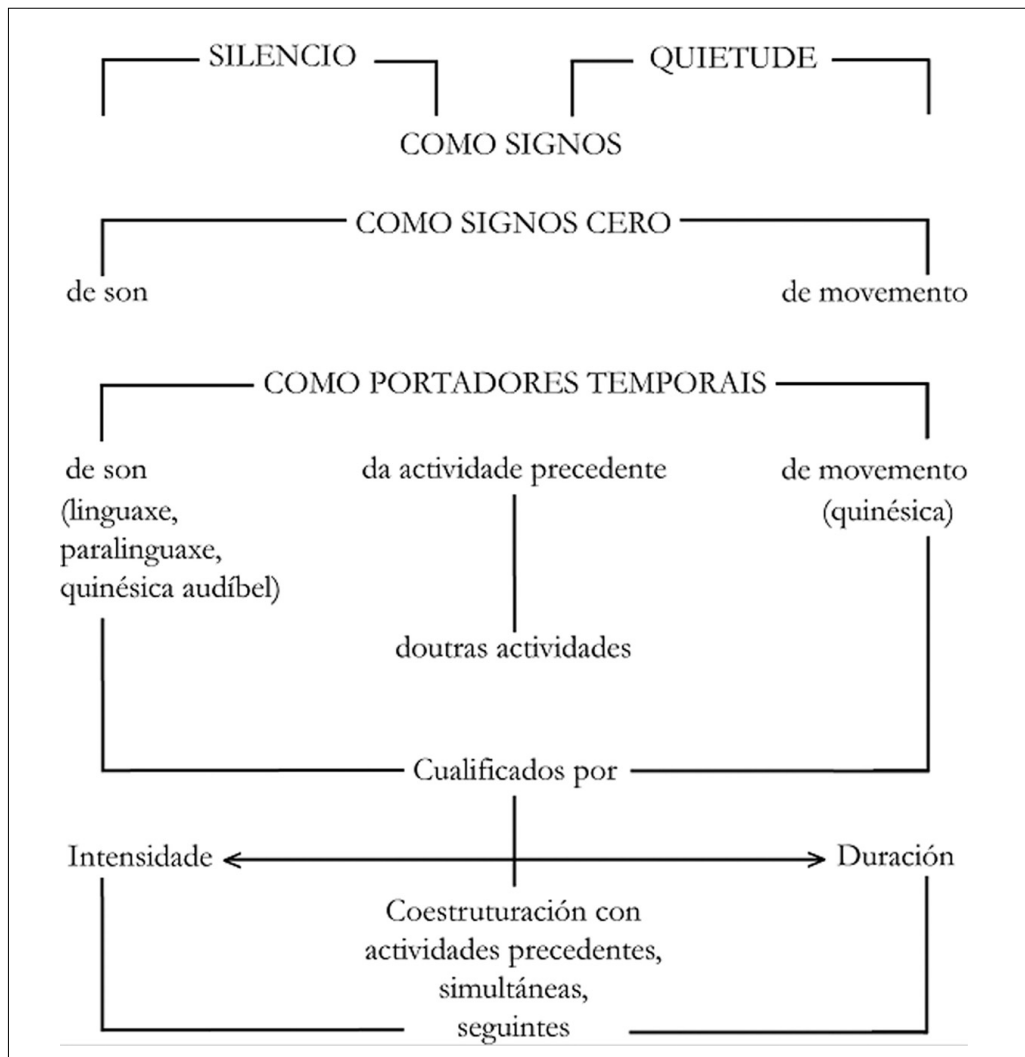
SILENCIO

QUIETUDE

COMO SIGNOS

COMO SIGNOS CERO

de son

de movemento

COMO PORTADORES TEMPORAIS

de son (linguaxe, paralinguaxe, quinésica audíbel)

da actividade precedente

de movemento (quinésica)

doutras actividades

Cualificados por

Intensidade

Duración

Coestruturación con actividades precedentes, simultáneas, seguintes